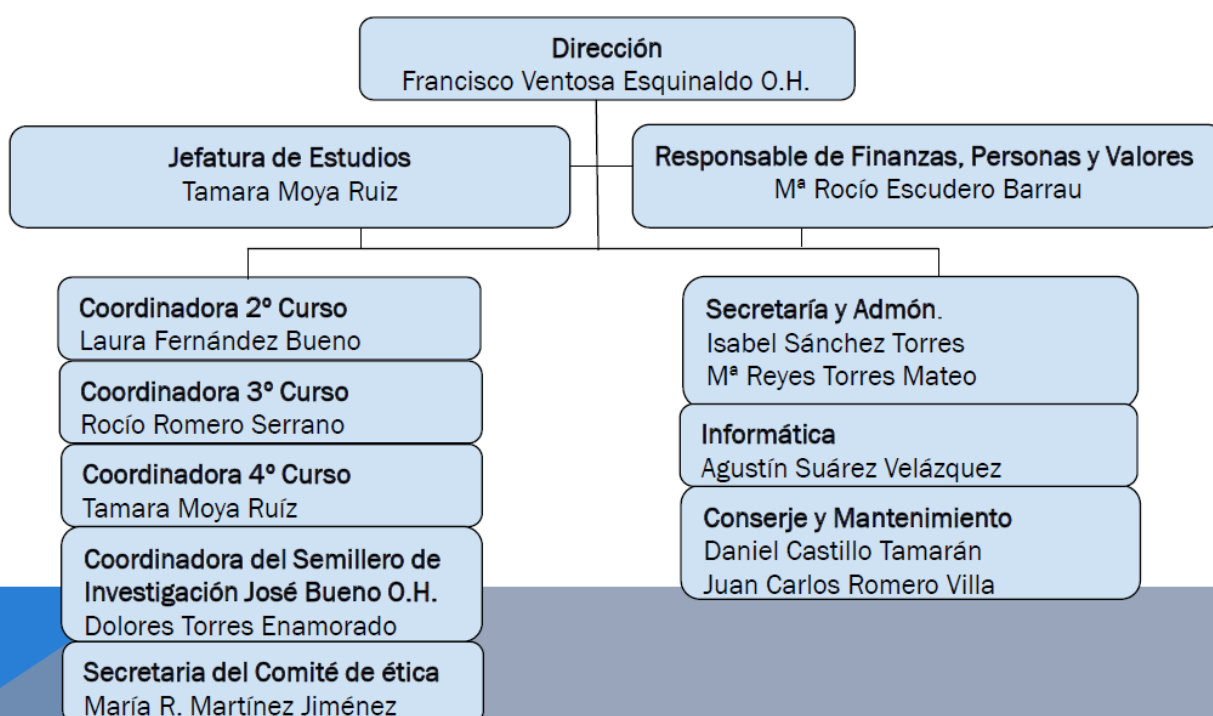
Dirección
Francisco Ventosa Esquinaldo O.H.

Jefatura de Estudios
Tamara Moya Ruiz

Responsable de Finanzas, Personas y Valores
Mª Rocío Escudero Barrau

Coordinadora 2º Curso
Laura Fernández Bueno

Coordinadora 3º Curso
Rocío Romero Serrano

Coordinadora 4º Curso
Tamara Moya Ruíz

Coordinadora del Semillero de Investigación José Bueno O.H.
Dolores Torres Enamorado

Secretaria del Comité de ética
María R. Martínez Jiménez

Secretaría y Admón.
Isabel Sánchez Torres
Mª Reyes Torres Mateo

Informática
Agustín Suárez Velázquez

Conserje y Mantenimiento
Daniel Castillo Tamarán
Juan Carlos Romero Villa